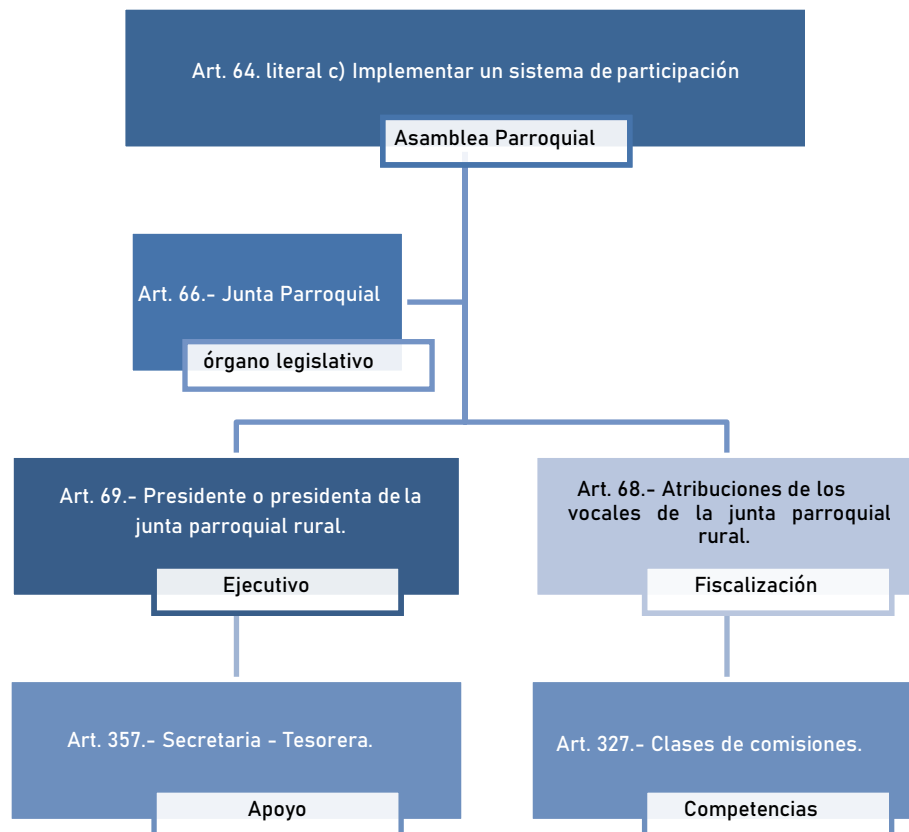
Art. 64. literal c) Implementar un sistema de participación

Asamblea Parroquial

Art. 66.- Junta Parroquial

órgano legislativo

Art. 69.- Presidente o presidenta de la junta parroquial rural.

Ejecutivo

Art. 68.- Atribuciones de los vocales de la junta parroquial rural.

Fiscalización

Art. 357.- Secretaria - Tesorera.

Apoyo

Art. 327.- Clases de comisiones.

Competencias